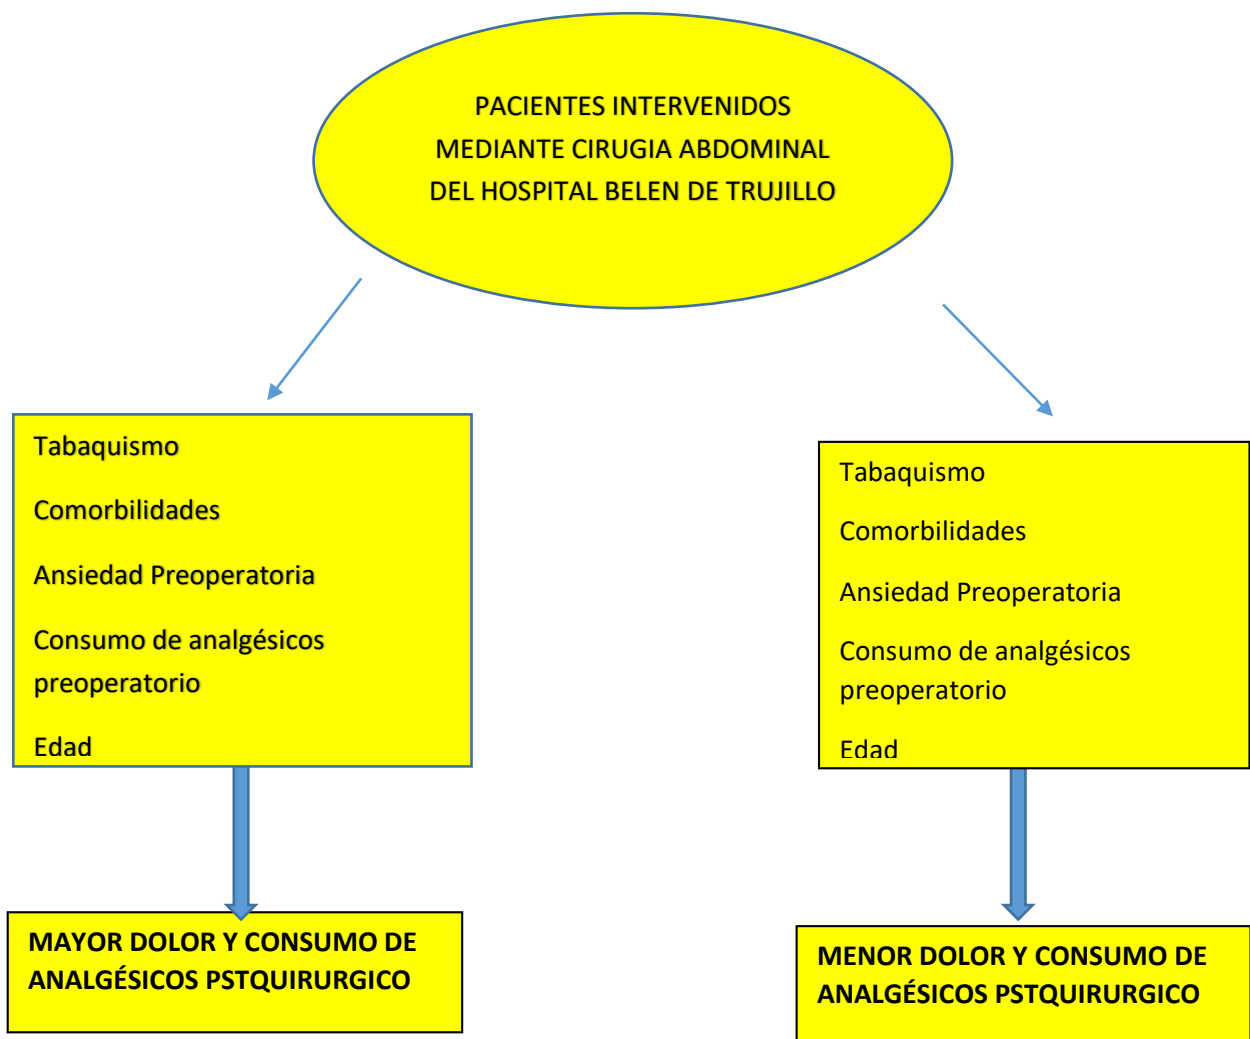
PACIENTES INTERVENIDOS MEDIANTE CIRUGIA ABDOMINAL DEL HOSPITAL BELEN DE TRUJILLO

Tabaquismo

Comorbilidades

Ansiedad Preoperatoria

Consumo de analgésicos preoperatorio

Edad

MAYOR DOLOR Y CONSUMO DE ANALGÉSICOS PSTQUIRURGICO

Tabaquismo

Comorbilidades

Ansiedad Preoperatoria

Consumo de analgésicos preoperatorio

Edad

MENOR DOLOR Y CONSUMO DE ANALGÉSICOS PSTQUIRURGICO